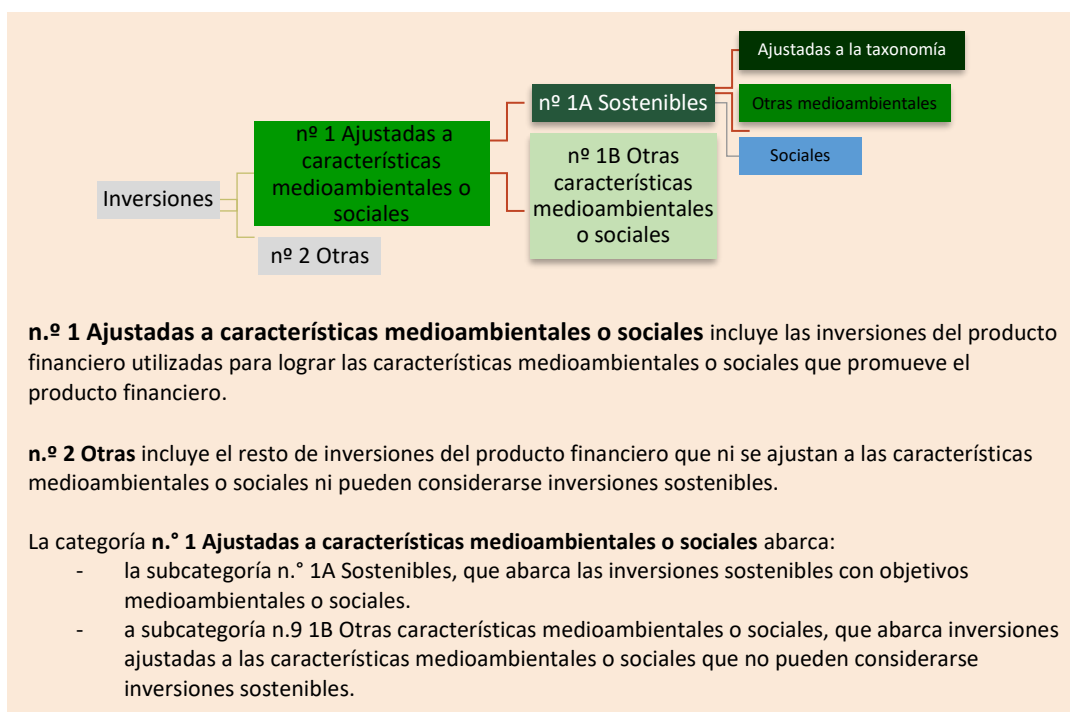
Inversiones

nº 1 Ajustadas a características medioambientales o sociales

nº 2 Otras

nº 1A Sostenibles

nº 1B Otras características medioambientales o sociales

Ajustadas a la taxonomía

Otras medioambientales

Sociales

**n.º 1 Ajustadas a características medioambientales o sociales** incluye las inversiones del producto financiero utilizadas para lograr las características medioambientales o sociales que promueve el producto financiero.

**n.º 2 Otras** incluye el resto de inversiones del producto financiero que ni se ajustan a las características medioambientales o sociales ni pueden considerarse inversiones sostenibles.

La categoría **n.° 1 Ajustadas a características medioambientales o sociales** abarca:
- la subcategoría n.° 1A Sostenibles, que abarca las inversiones sostenibles con objetivos medioambientales o sociales.
- a subcategoría n.9 1B Otras características medioambientales o sociales, que abarca inversiones ajustadas a las características medioambientales o sociales que no pueden considerarse inversiones sostenibles.